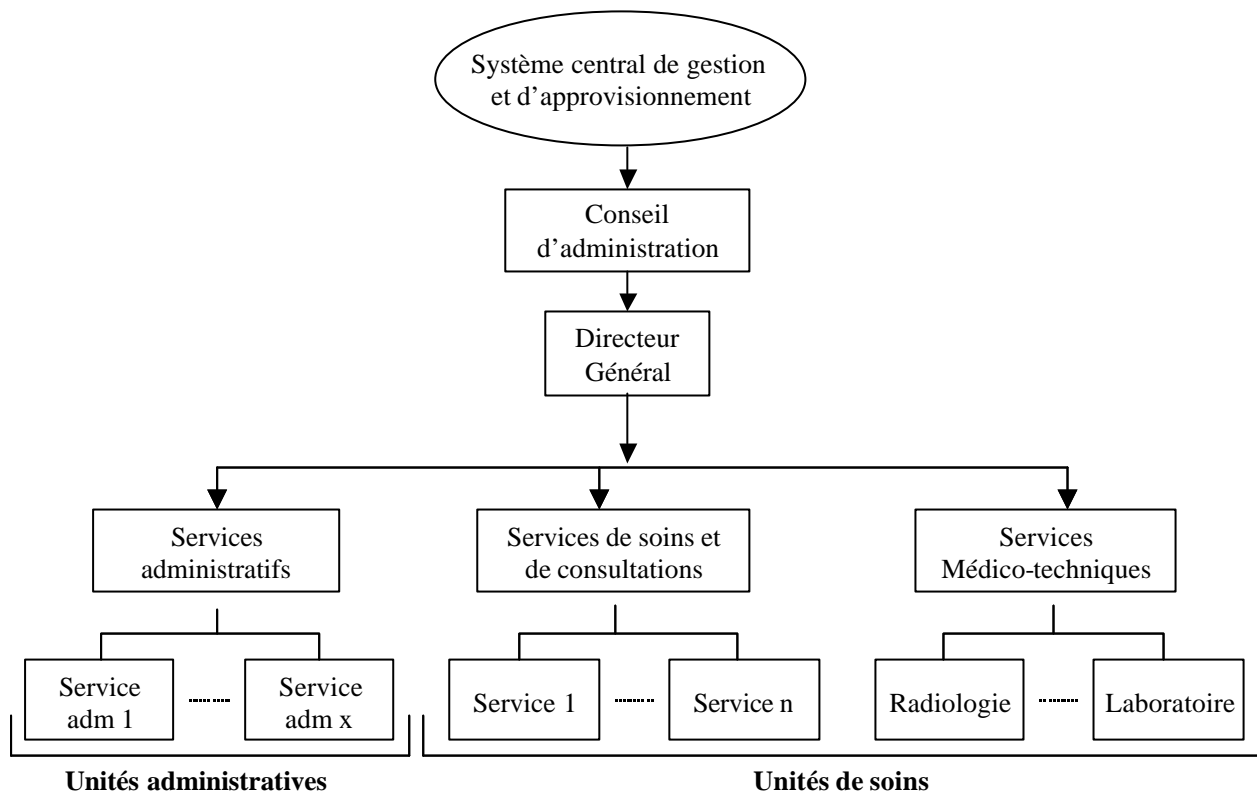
Système central de gestion et d'approvisionnement

Conseil d'administration

Directeur Général

Services administratifs

Services de soins et de consultations

Services Médico-techniques

Service adm 1

Service adm x

Service 1

Service n

Radiologie

Laboratoire

Unités administratives

Unités de soins